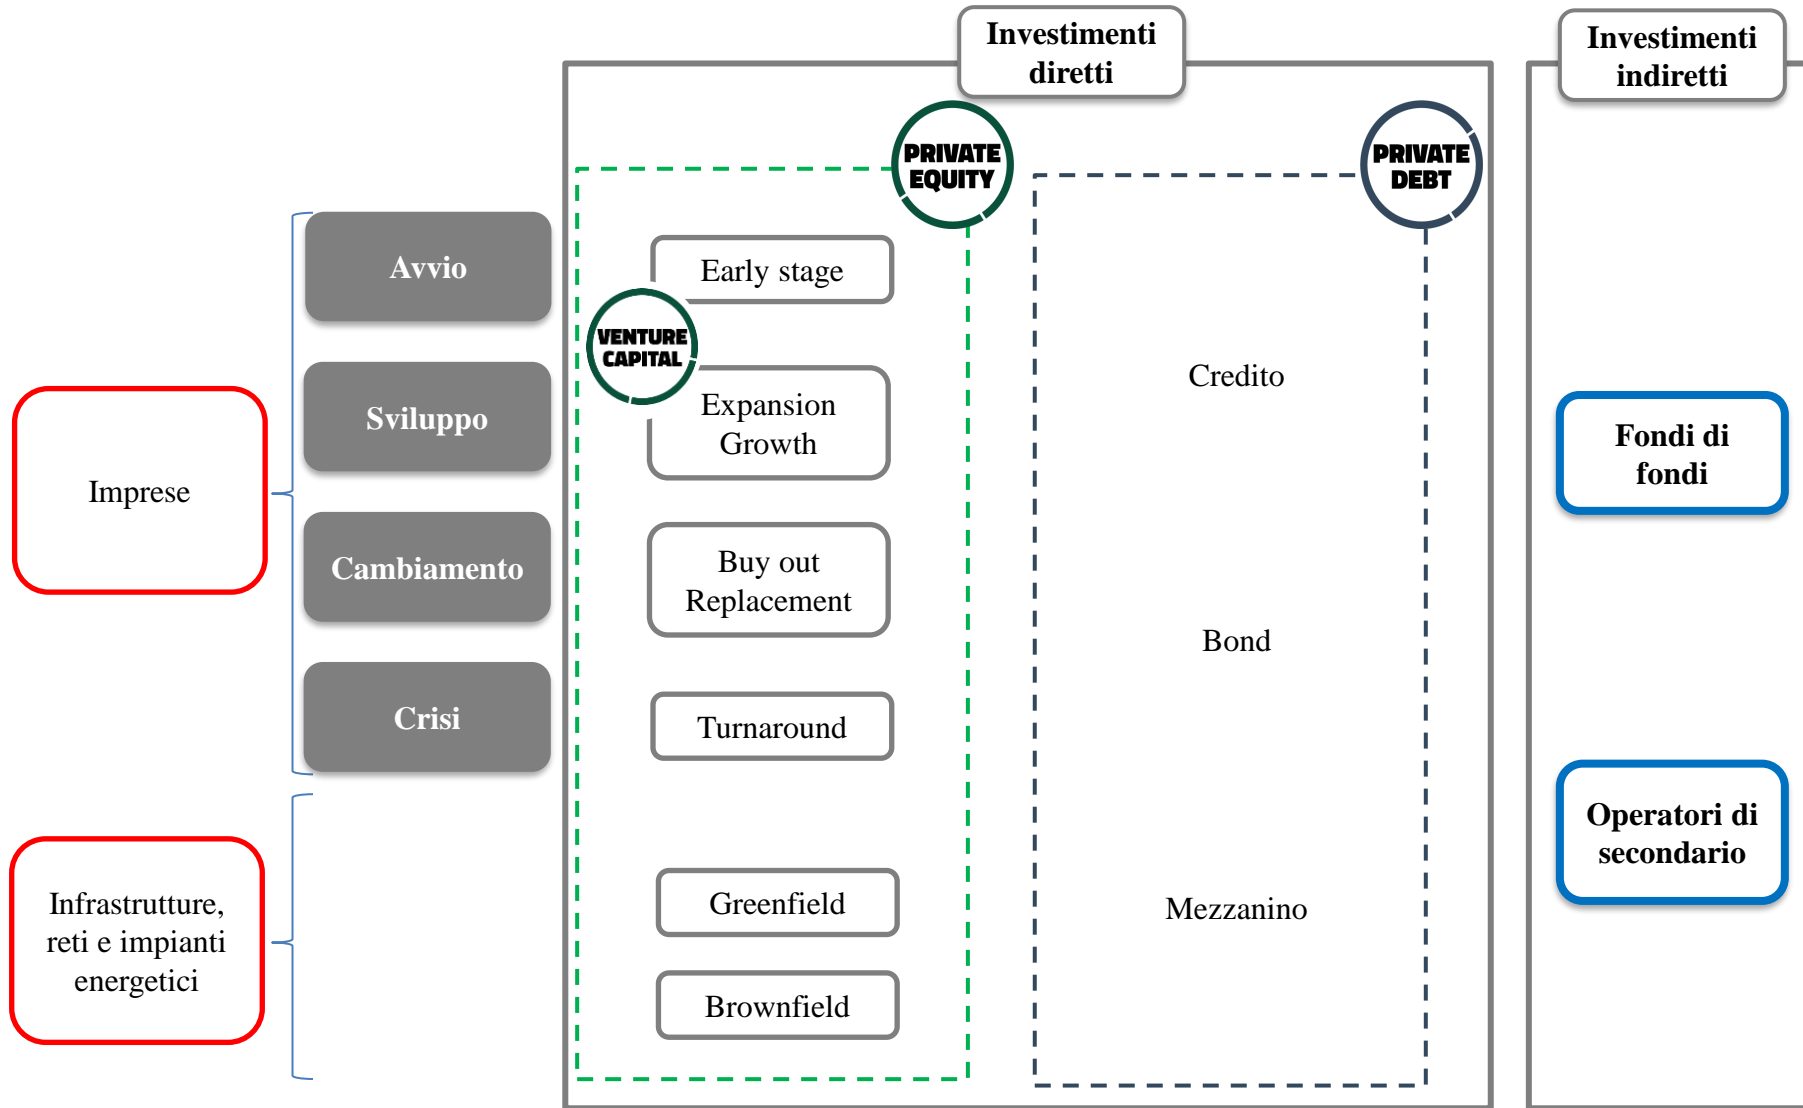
Investimenti diretti

Investimenti indiretti

Imprese

Avvio

Sviluppo

Cambiamento

Crisi

Infrastrutture, reti e impianti energetici

PRIVATE EQUITY

VENTURE CAPITAL

Early stage

Expansion Growth

Buy out Replacement

Turnaround

Greenfield

Brownfield

PRIVATE DEBT

Credito

Bond

Mezzanino

Fondi di fondi

Operatori di secondario